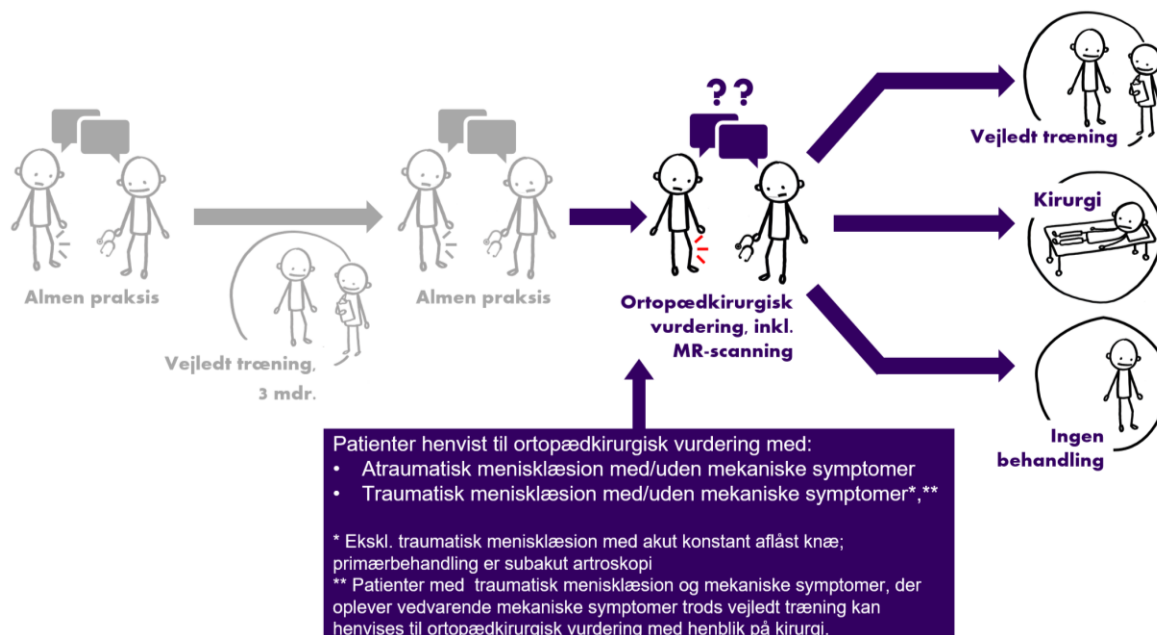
Almen praksis

Vejledt træning, 3 mdr.

Almen praksis

??

Ortopædkirurgisk vurdering, inkl. MR-scanning

Vejledt træning

Kirurgi

Ingen behandling

Patienter henvist til ortopædkirurgisk vurdering med:
• Atraumatisk menisklæsion med/uden mekaniske symptomer
• Traumatisk menisklæsion med/uden mekaniske symptomer*,**

* Ekskl. traumatisk menisklæsion med akut konstant aflåst knæ; primærbehandling er subakut artroskopi
** Patienter med traumatisk menisklæsion og mekaniske symptomer, der oplever vedvarende mekaniske symptomer trods vejledt træning kan henvises til ortopædkirurgisk vurdering med henblik på kirurgi.